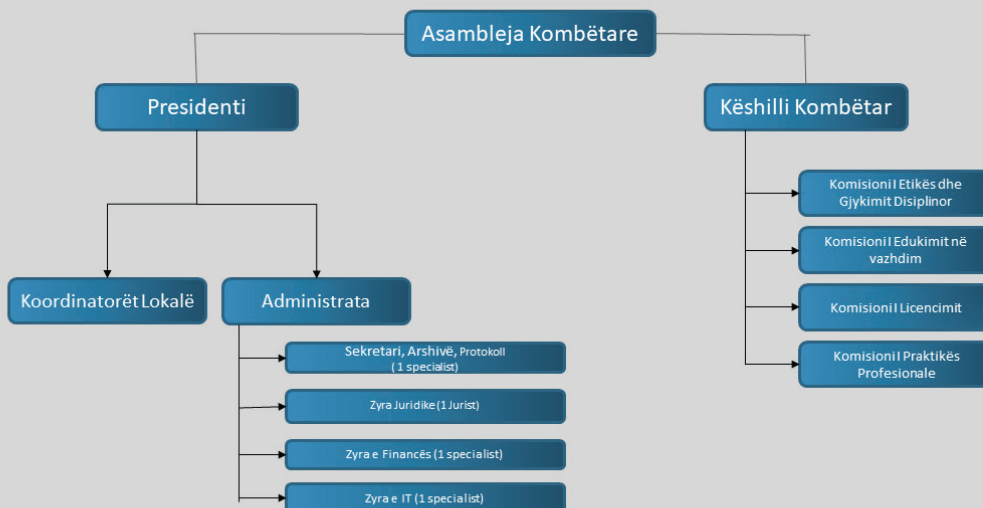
Asambleja Kombëtare

Presidenti

Këshilli Kombëtar

Komisioni I Etikës dhe Gjykimit Disiplinor

Komisioni I Edukimit në vazhdim

Komisioni I Licencimit

Komisioni I Praktikës Profesionale

Koordinatorët Lokalë

Administrata

Sekretari, Arshivë, Protokoll (1 specialist)

Zyra Juridike (1 Jurist)

Zyra e Financës (1 specialist)

Zyra e IT (1 specialist)